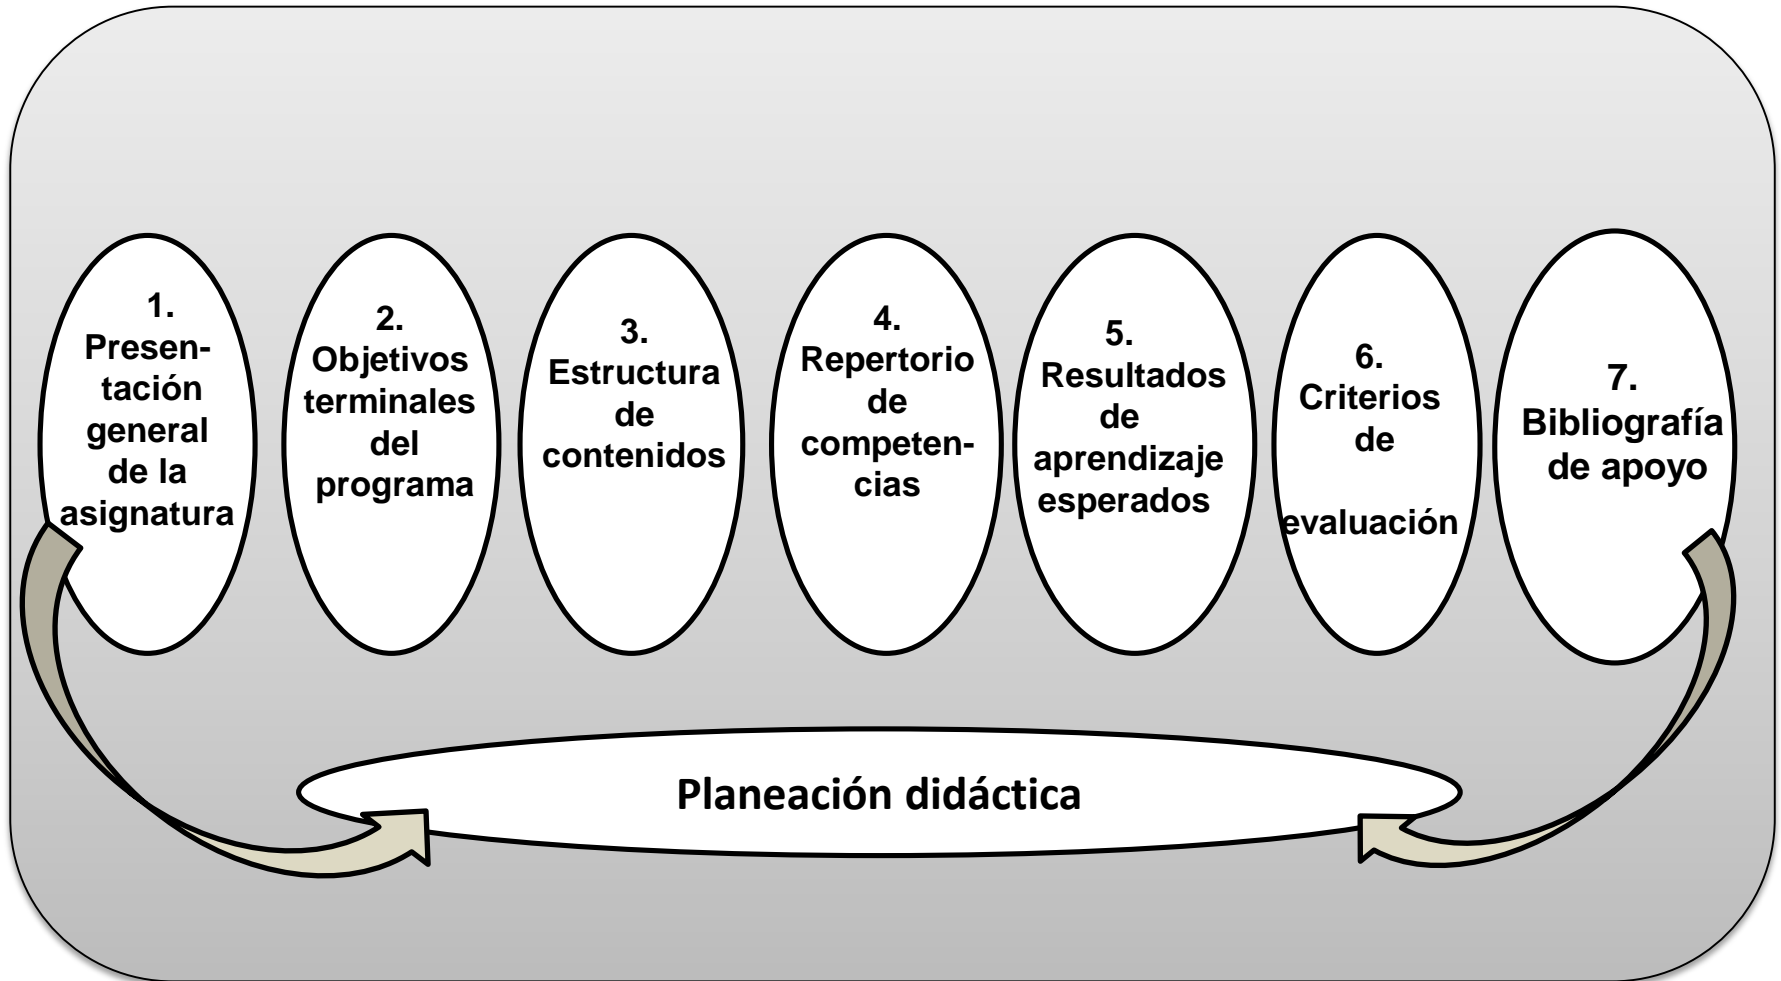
1. Presentación general de la asignatura

2. Objetivos terminales del programa

3. Estructura de contenidos

4. Repertorio de competencias

5. Resultados de aprendizaje esperados

6. Criterios de evaluación

7. Bibliografía de apoyo

Planeación didáctica